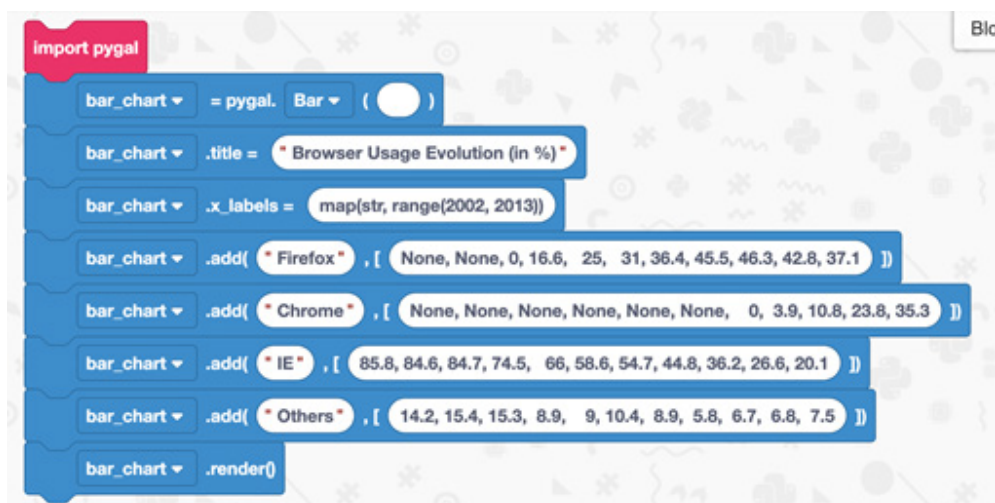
Blo

import pygal

bar_chart = pygal. Bar ( )

bar_chart .title = " Browser Usage Evolution (in %) "

bar_chart .x_labels = map(str, range(2002, 2013))

bar_chart .add( " Firefox " , [ None, None, 0, 16.6, 25, 31, 36.4, 45.5, 46.3, 42.8, 37.1 ])

bar_chart .add( " Chrome " , [ None, None, None, None, None, None, 0, 3.9, 10.8, 23.8, 35.3 ])

bar_chart .add( " IE " , [ 85.8, 84.6, 84.7, 74.5, 66, 58.6, 54.7, 44.8, 36.2, 26.6, 20.1 ])

bar_chart .add( " Others " , [ 14.2, 15.4, 15.3, 8.9, 9, 10.4, 8.9, 5.8, 6.7, 6.8, 7.5 ])

bar_chart .render()